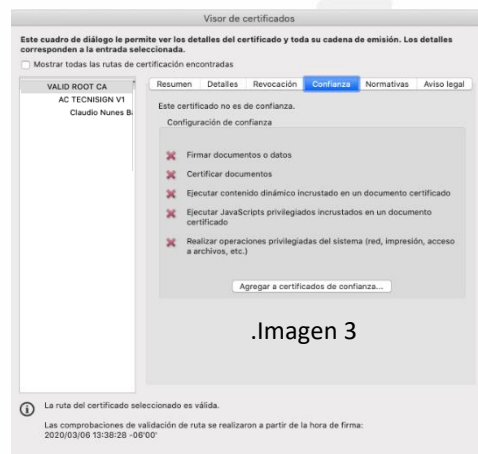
Visor de certificados

Este cuadro de diálogo le permite ver los detalles del certificado y toda su cadena de emisión. Los detalles corresponden a la entrada seleccionada.

Mostrar todas las rutas de certificación encontradas

VALID ROOT CA
AC TECNISIGN V1
Claudio Nunes B

Resumen | Detalles | Revocación | Confianza | Normativas | Aviso legal

Este certificado no es de confianza.

Configuración de confianza

Firmar documentos o datos

Certificar documentos

Ejecutar contenido dinámico incrustado en un documento certificado

Ejecutar JavaScripts privilegiados incrustados en un documento certificado

Realizar operaciones privilegiadas del sistema (red, impresión, acceso a archivos, etc.)

Agregar a certificados de confianza...

.Imagen 3

La ruta del certificado seleccionado es válida.

Las comprobaciones de validación de ruta se realizaron a partir de la hora de firma:
2020/03/06 13:38:28 -06'00'